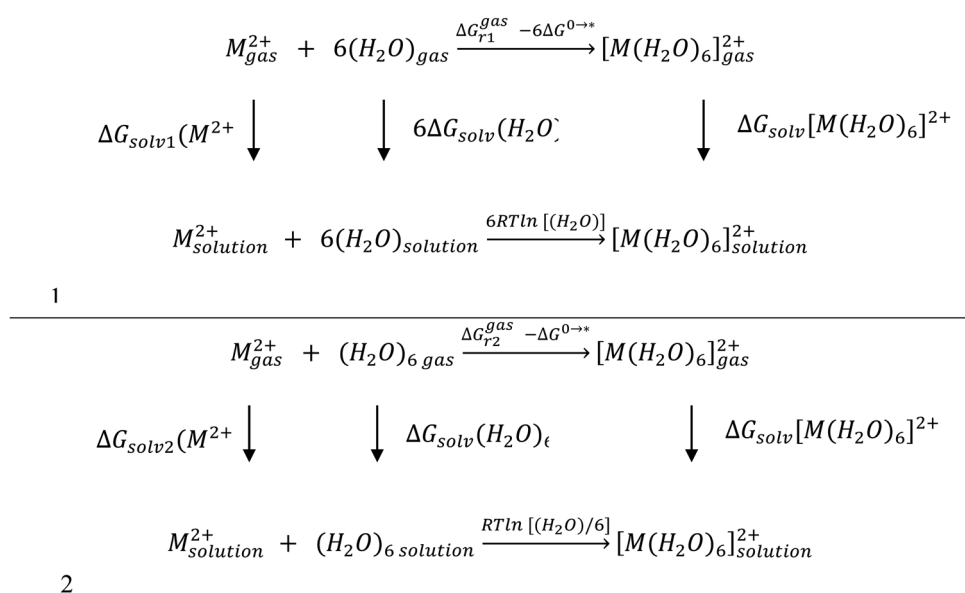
$M^{2+}_{gas} + 6(H_2O)_{gas} \xrightarrow{\Delta G^{gas}_{r1} \; -6\Delta G^{0\to *}} [M(H_2O)_6]^{2+}_{gas}$

$\Delta G_{solv1}(M^{2+}$ $6\Delta G_{solv}(H_2O$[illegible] $\Delta G_{solv}[M(H_2O)_6]^{2+}$

$M^{2+}_{solution} + 6(H_2O)_{solution} \xrightarrow{6RTln\,[(H_2O)]} [M(H_2O)_6]^{2+}_{solution}$

1

$M^{2+}_{gas} + (H_2O)_{6\,gas} \xrightarrow{\Delta G^{gas}_{r2} \; -\Delta G^{0\to *}} [M(H_2O)_6]^{2+}_{gas}$

$\Delta G_{solv2}(M^{2+}$ $\Delta G_{solv}(H_2O)$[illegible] $\Delta G_{solv}[M(H_2O)_6]^{2+}$

$M^{2+}_{solution} + (H_2O)_{6\,solution} \xrightarrow{RTln\,[(H_2O)/6]} [M(H_2O)_6]^{2+}_{solution}$

2